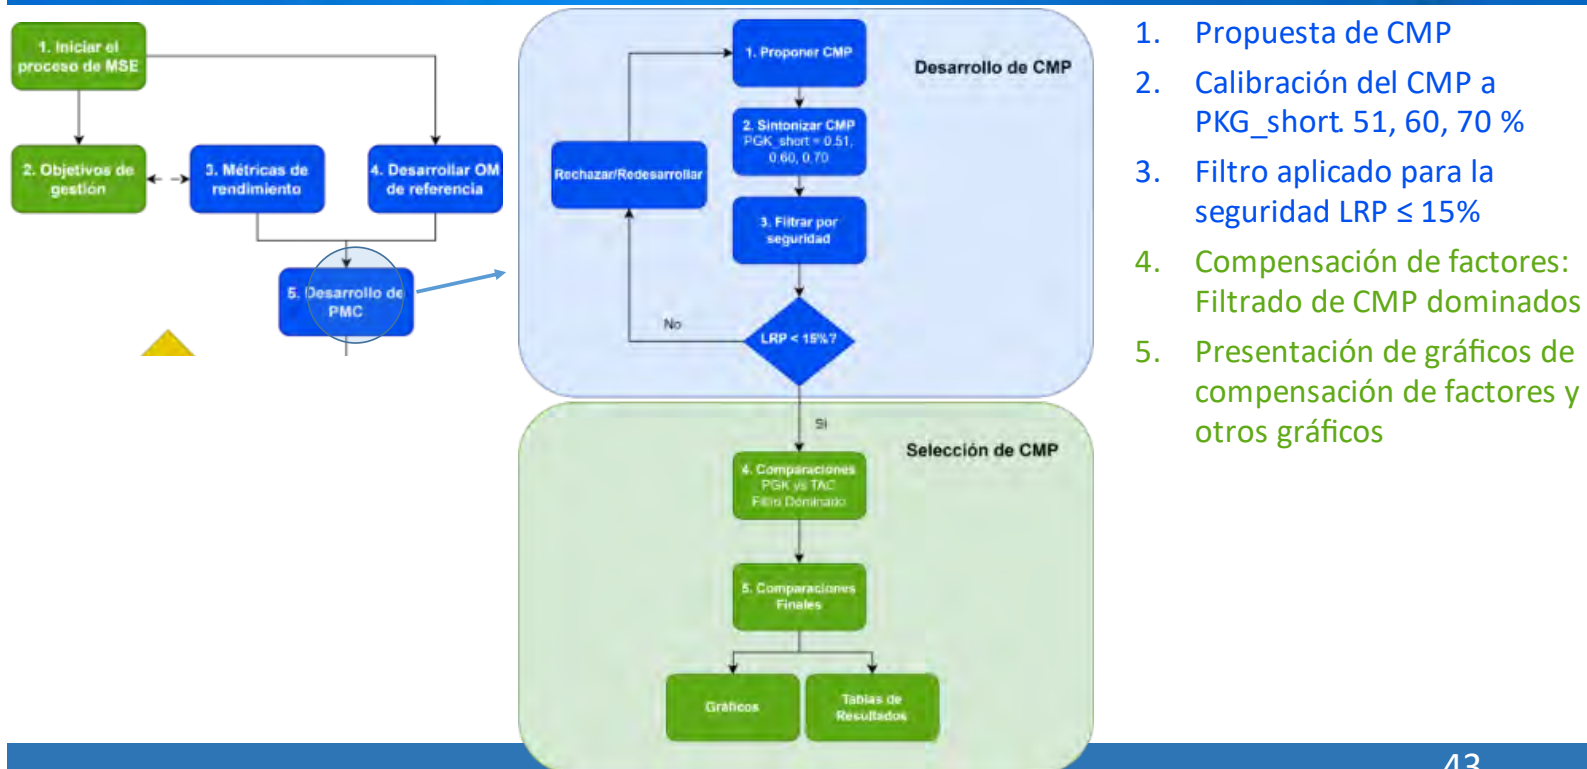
1. Iniciar el proceso de MSE

2. Objetivos de gestión

3. Métricas de rendimiento

4. Desarrollar OM de referencia

5. Desarrollo de PMC

Desarrollo de CMP

1. Proponer CMP

2. Sintonizar CMP PGK_short = 0.51, 0.60, 0.70

3. Filtrar por seguridad

Rechazar/Redesarrollar

No

LRP < 15%?

Si

Selección de CMP

4. Comparaciones PGK vs TAC Filtro Dominado

5. Comparaciones Finales

Gráficos

Tablas de Resultados

1. Propuesta de CMP
2. Calibración del CMP a PKG_short. 51, 60, 70 %
3. Filtro aplicado para la seguridad LRP ≤ 15%
4. Compensación de factores: Filtrado de CMP dominados
5. Presentación de gráficos de compensación de factores y otros gráficos

43